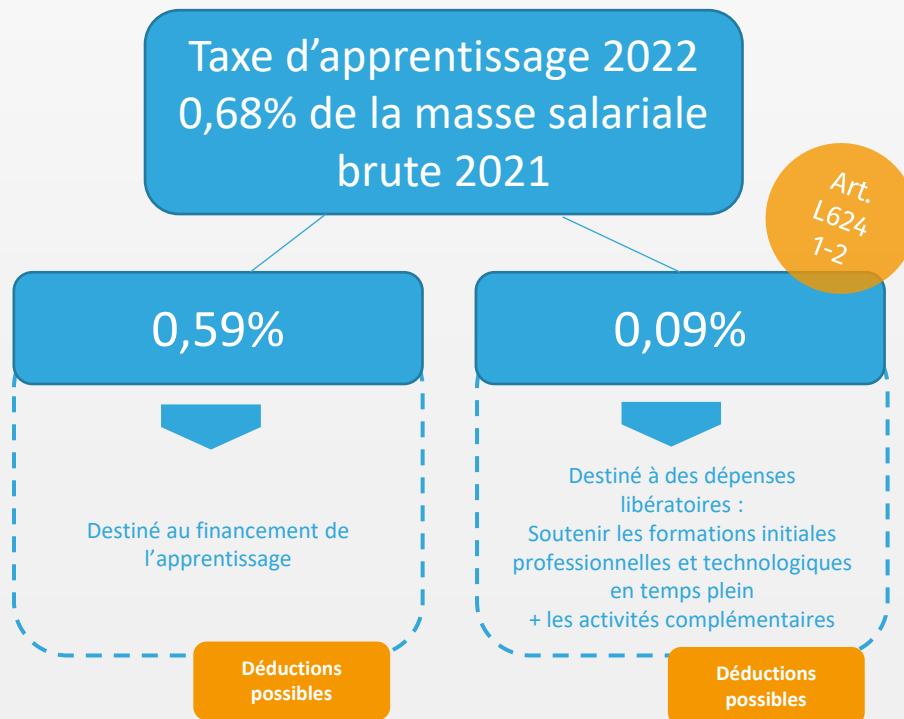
Taxe d’apprentissage 2022
0,68% de la masse salariale brute 2021

Art. L624 1-2

0,59%

Destiné au financement de l’apprentissage

Déductions possibles

0,09%

Destiné à des dépenses libératoires :
Soutenir les formations initiales professionnelles et technologiques en temps plein
+ les activités complémentaires

Déductions possibles